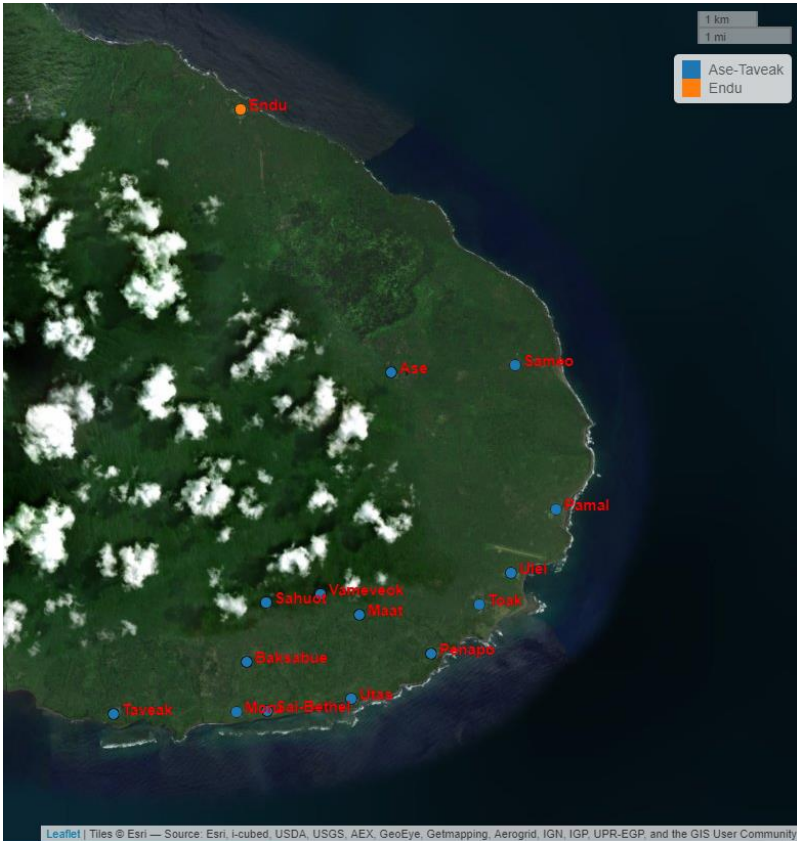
1 km
1 mi

Ase-Taveak
Endu

Endu
Ase
Samao
Pamal
Ulei
Vameveok
Sahuot
Maat
Toak
Penapo
Baksabue
Utas
Taveak
Monbai-Bethel

Leaflet | Tiles © Esri — Source: Esri, i-cubed, USDA, USGS, AEX, GeoEye, Getmapping, Aerogrid, IGN, IGP, UPR-EGP, and the GIS User Community